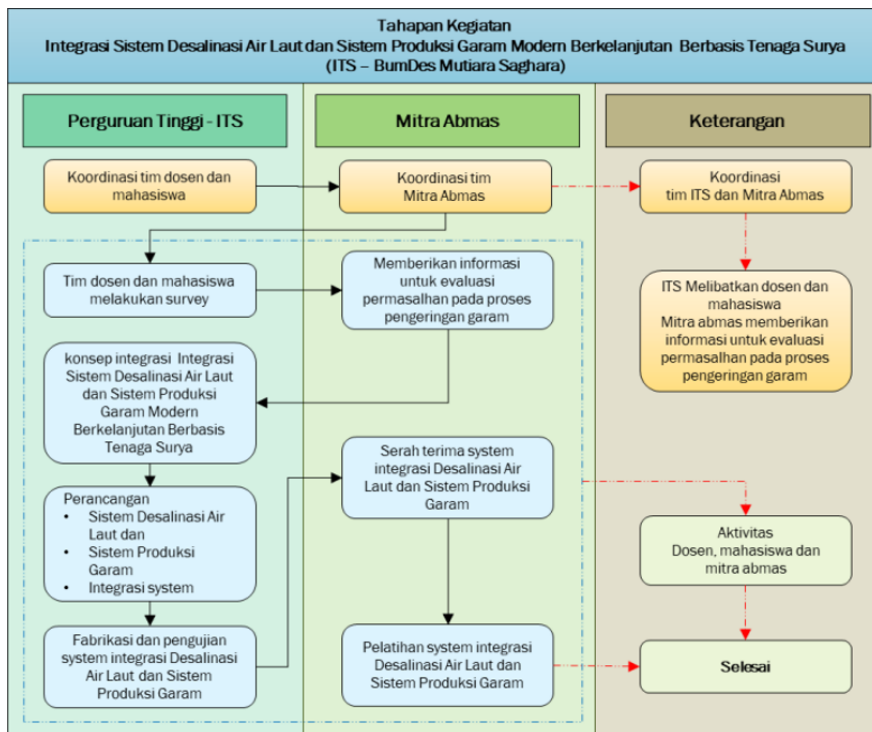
Tahapan Kegiatan
Integrasi Sistem Desalinasi Air Laut dan Sistem Produksi Garam Modern Berkelanjutan Berbasis Tenaga Surya
(ITS – BumDes Mutiara Saghara)

Perguruan Tinggi - ITS

Mitra Abmas

Keterangan

Koordinasi tim dosen dan mahasiswa

Koordinasi tim Mitra Abmas

Koordinasi tim ITS dan Mitra Abmas

Tim dosen dan mahasiswa melakukan survey

Memberikan informasi untuk evaluasi permasalhan pada proses pengeringan garam

ITS Melibatkan dosen dan mahasiswa
Mitra abmas memberikan informasi untuk evaluasi permasalhan pada proses pengeringan garam

konsep integrasi Integrasi Sistem Desalinasi Air Laut dan Sistem Produksi Garam Modern Berkelanjutan Berbasis Tenaga Surya

Serah terima system integrasi Desalinasi Air Laut dan Sistem Produksi Garam

Perancangan
• Sistem Desalinasi Air Laut dan
• Sistem Produksi Garam
• Integrasi system

Aktivitas
Dosen, mahasiswa dan mitra abmas

Fabrikasi dan pengujian system integrasi Desalinasi Air Laut dan Sistem Produksi Garam

Pelatihan system integrasi Desalinasi Air Laut dan Sistem Produksi Garam

Selesai